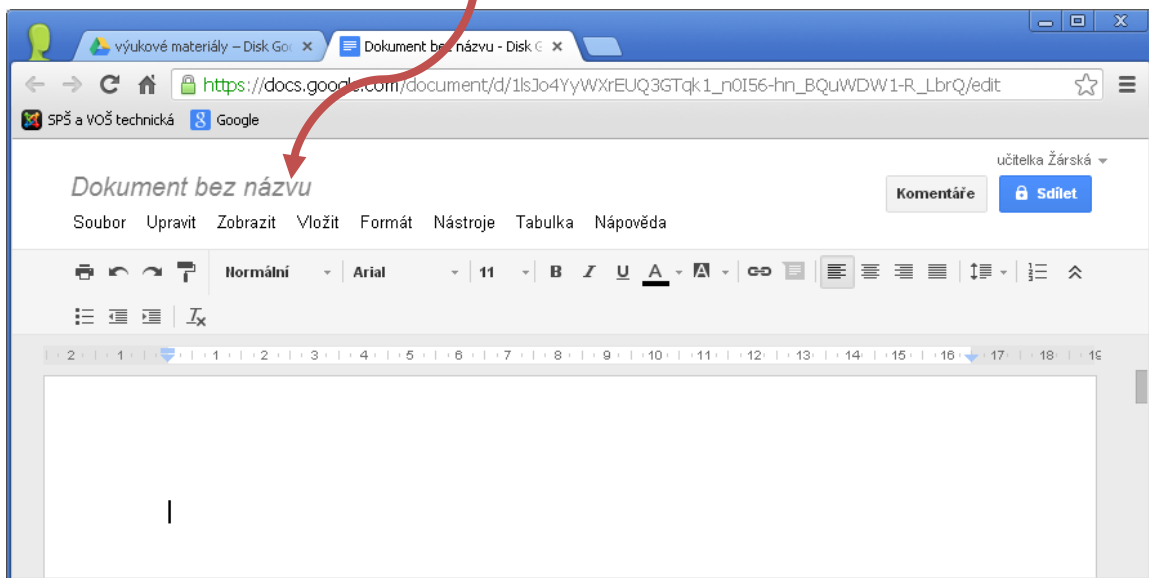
výukové materiály – Disk Go ×
Dokument bez názvu - Disk G ×

https://docs.google.com/document/d/1lsJo4YyWXrEUQ3GTqk1_n0I56-hn_BQuWDW1-R_LbrQ/edit

SPŠ a VOŠ technická Google

učitelka Žárská

Dokument bez názvu

Komentáře Sdílet

Soubor Upravit Zobrazit Vložit Formát Nástroje Tabulka Nápověda

Normální Arial 11 B I U A

2 1 1 2 3 4 5 6 7 8 9 10 11 12 13 14 15 16 17 18 19